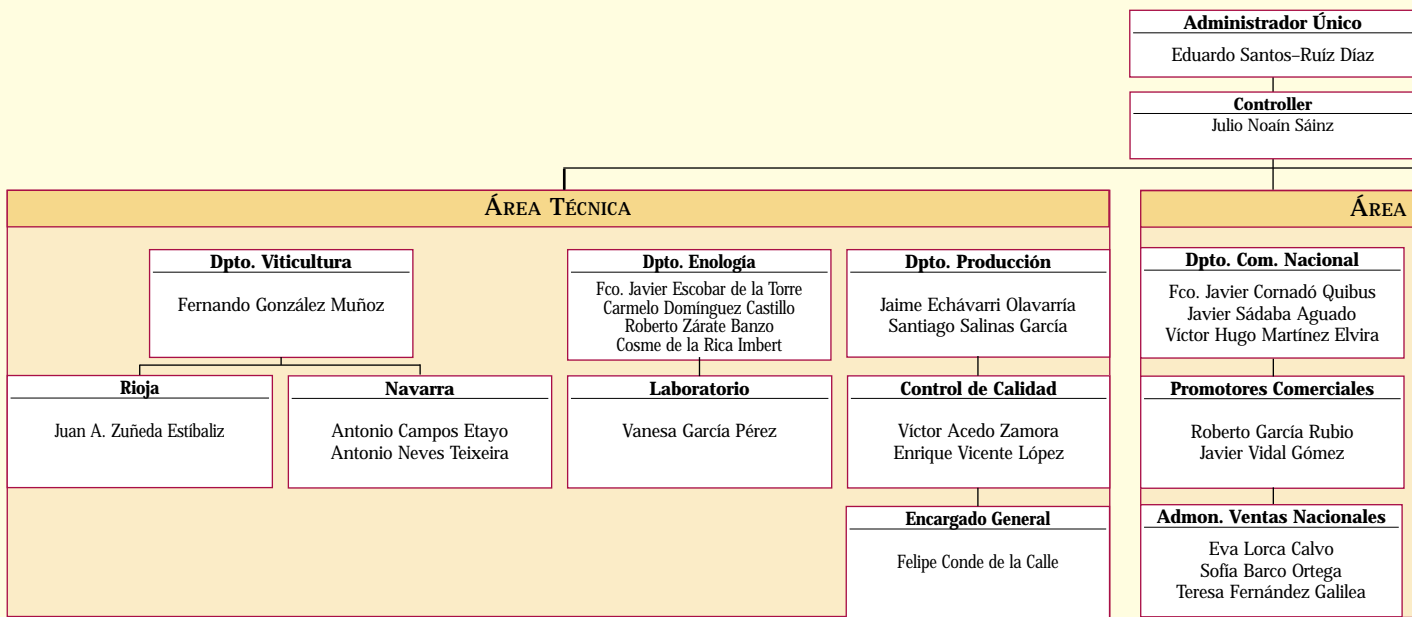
Administrador Único
Eduardo Santos–Ruíz Díaz

Controller
Julio Noaín Sáinz

ÁREA TÉCNICA

Dpto. Viticultura
Fernando González Muñoz

Rioja
Juan A. Zuñeda Estíbaliz

Navarra
Antonio Campos Etayo
Antonio Neves Teixeira

Dpto. Enología
Fco. Javier Escobar de la Torre
Carmelo Domínguez Castillo
Roberto Zárate Banzo
Cosme de la Rica Imbert

Laboratorio
Vanesa García Pérez

Dpto. Producción
Jaime Echávarri Olavarría
Santiago Salinas García

Control de Calidad
Víctor Acedo Zamora
Enrique Vicente López

Encargado General
Felipe Conde de la Calle

ÁREA

Dpto. Com. Nacional
Fco. Javier Cornadó Quibus
Javier Sádaba Aguado
Víctor Hugo Martínez Elvira

Promotores Comerciales
Roberto García Rubio
Javier Vidal Gómez

Admon. Ventas Nacionales
Eva Lorca Calvo
Sofía Barco Ortega
Teresa Fernández Galilea